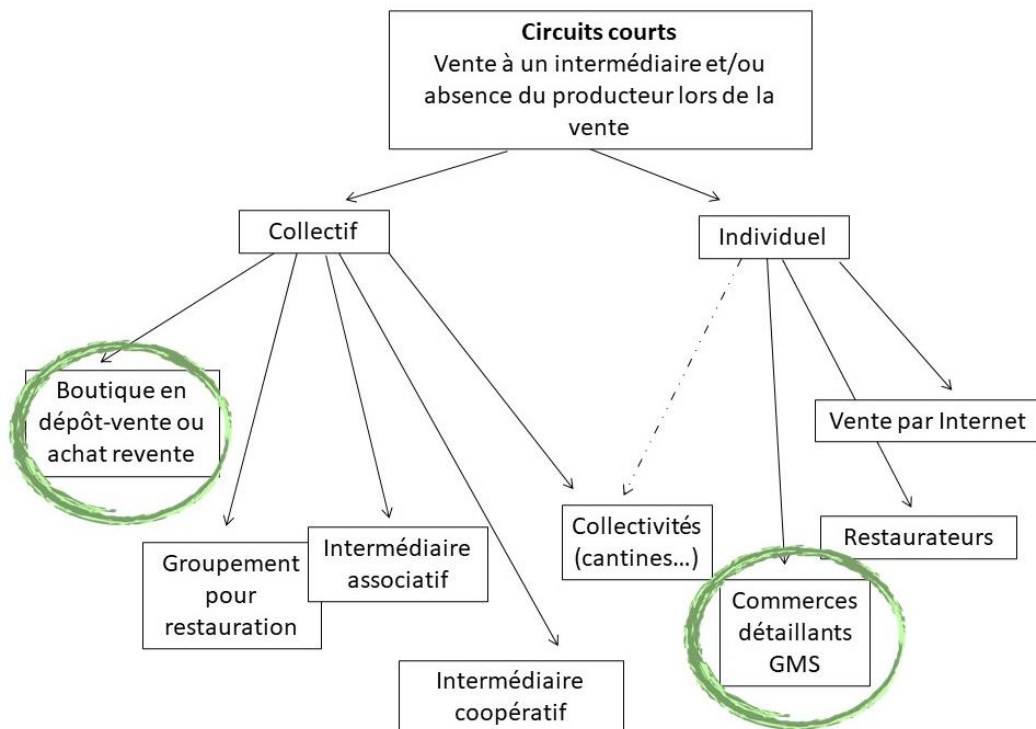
**Circuits courts**
Vente à un intermédiaire et/ou absence du producteur lors de la vente

Collectif

Individuel

Boutique en dépôt-vente ou achat revente

Groupement pour restauration

Intermédiaire associatif

Intermédiaire coopératif

Collectivités (cantines…)

Vente par Internet

Restaurateurs

Commerces détaillants GMS